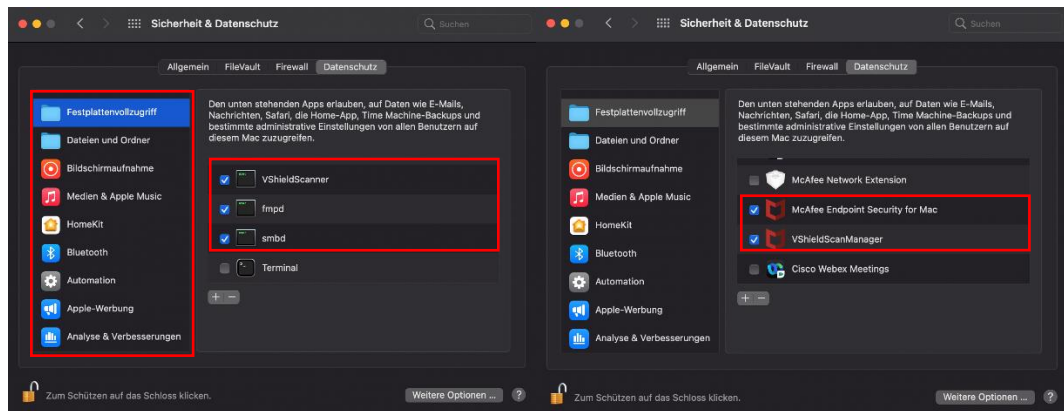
Sicherheit & Datenschutz

Suchen

Allgemein FileVault Firewall Datenschutz

Festplattenvollzugriff
Dateien und Ordner
Bildschirmaufnahme
Medien & Apple Music
HomeKit
Bluetooth
Automation
Apple-Werbung
Analyse & Verbesserungen

Den unten stehenden Apps erlauben, auf Daten wie E-Mails, Nachrichten, Safari, die Home-App, Time Machine-Backups und bestimmte administrative Einstellungen von allen Benutzern auf diesem Mac zuzugreifen.

VShieldScanner
fmpd
smbd
Terminal

+ −

Zum Schützen auf das Schloss klicken.

Weitere Optionen ...

?

Sicherheit & Datenschutz

Suchen

Allgemein FileVault Firewall Datenschutz

Festplattenvollzugriff
Dateien und Ordner
Bildschirmaufnahme
Medien & Apple Music
HomeKit
Bluetooth
Automation
Apple-Werbung
Analyse & Verbesserungen

Den unten stehenden Apps erlauben, auf Daten wie E-Mails, Nachrichten, Safari, die Home-App, Time Machine-Backups und bestimmte administrative Einstellungen von allen Benutzern auf diesem Mac zuzugreifen.

McAfee Network Extension
McAfee Endpoint Security for Mac
VShieldScanManager
Cisco Webex Meetings

+ −

Zum Schützen auf das Schloss klicken.

Weitere Optionen ...

?